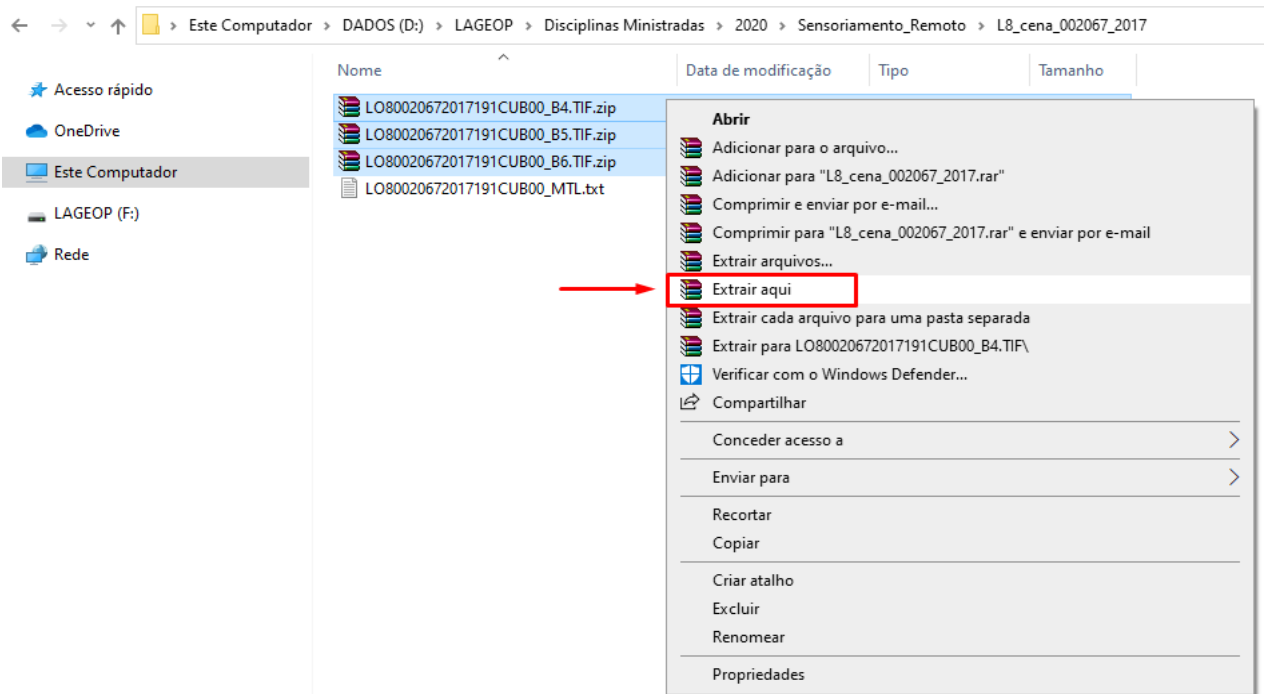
> Este Computador > DADOS (D:) > LAGEOP > Disciplinas Ministradas > 2020 > Sensoriamento_Remoto > L8_cena_002067_2017

Acesso rápido
OneDrive
Este Computador
LAGEOP (F:)
Rede

| Nome | Data de modificação | Tipo | Tamanho |
|---|---|---|---|
| LO80020672017191CUB00_B4.TIF.zip | | | |
| LO80020672017191CUB00_B5.TIF.zip | | | |
| LO80020672017191CUB00_B6.TIF.zip | | | |
| LO80020672017191CUB00_MTL.txt | | | |

Abrir
Adicionar para o arquivo...
Adicionar para "L8_cena_002067_2017.rar"
Comprimir e enviar por e-mail...
Comprimir para "L8_cena_002067_2017.rar" e enviar por e-mail
Extrair arquivos...
Extrair aqui
Extrair cada arquivo para uma pasta separada
Extrair para LO80020672017191CUB00_B4.TIF\
Verificar com o Windows Defender...
Compartilhar
Conceder acesso a
Enviar para
Recortar
Copiar
Criar atalho
Excluir
Renomear
Propriedades